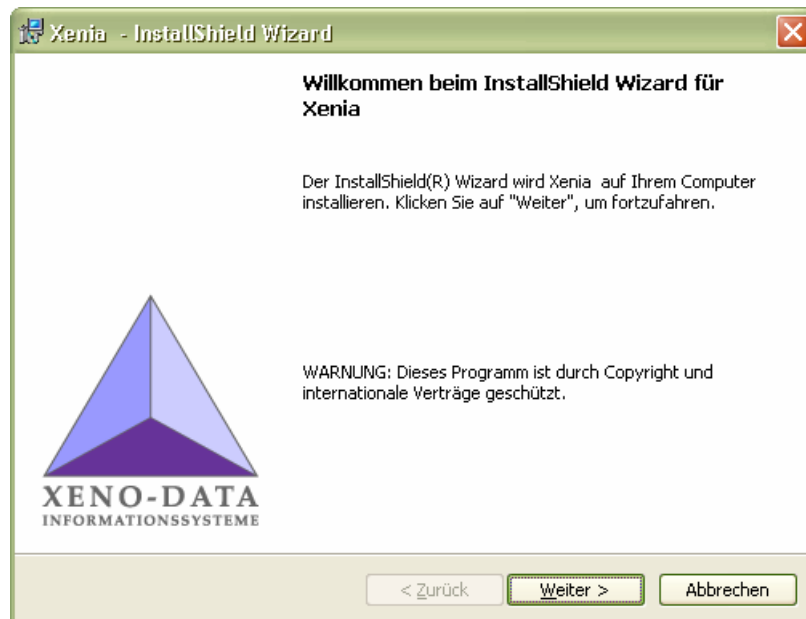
Xenia - InstallShield Wizard

Willkommen beim InstallShield Wizard für Xenia

Der InstallShield(R) Wizard wird Xenia auf Ihrem Computer installieren. Klicken Sie auf "Weiter", um fortzufahren.

WARNUNG: Dieses Programm ist durch Copyright und internationale Verträge geschützt.

XENO-DATA
INFORMATIONSSYSTEME

< Zurück
Weiter >
Abbrechen